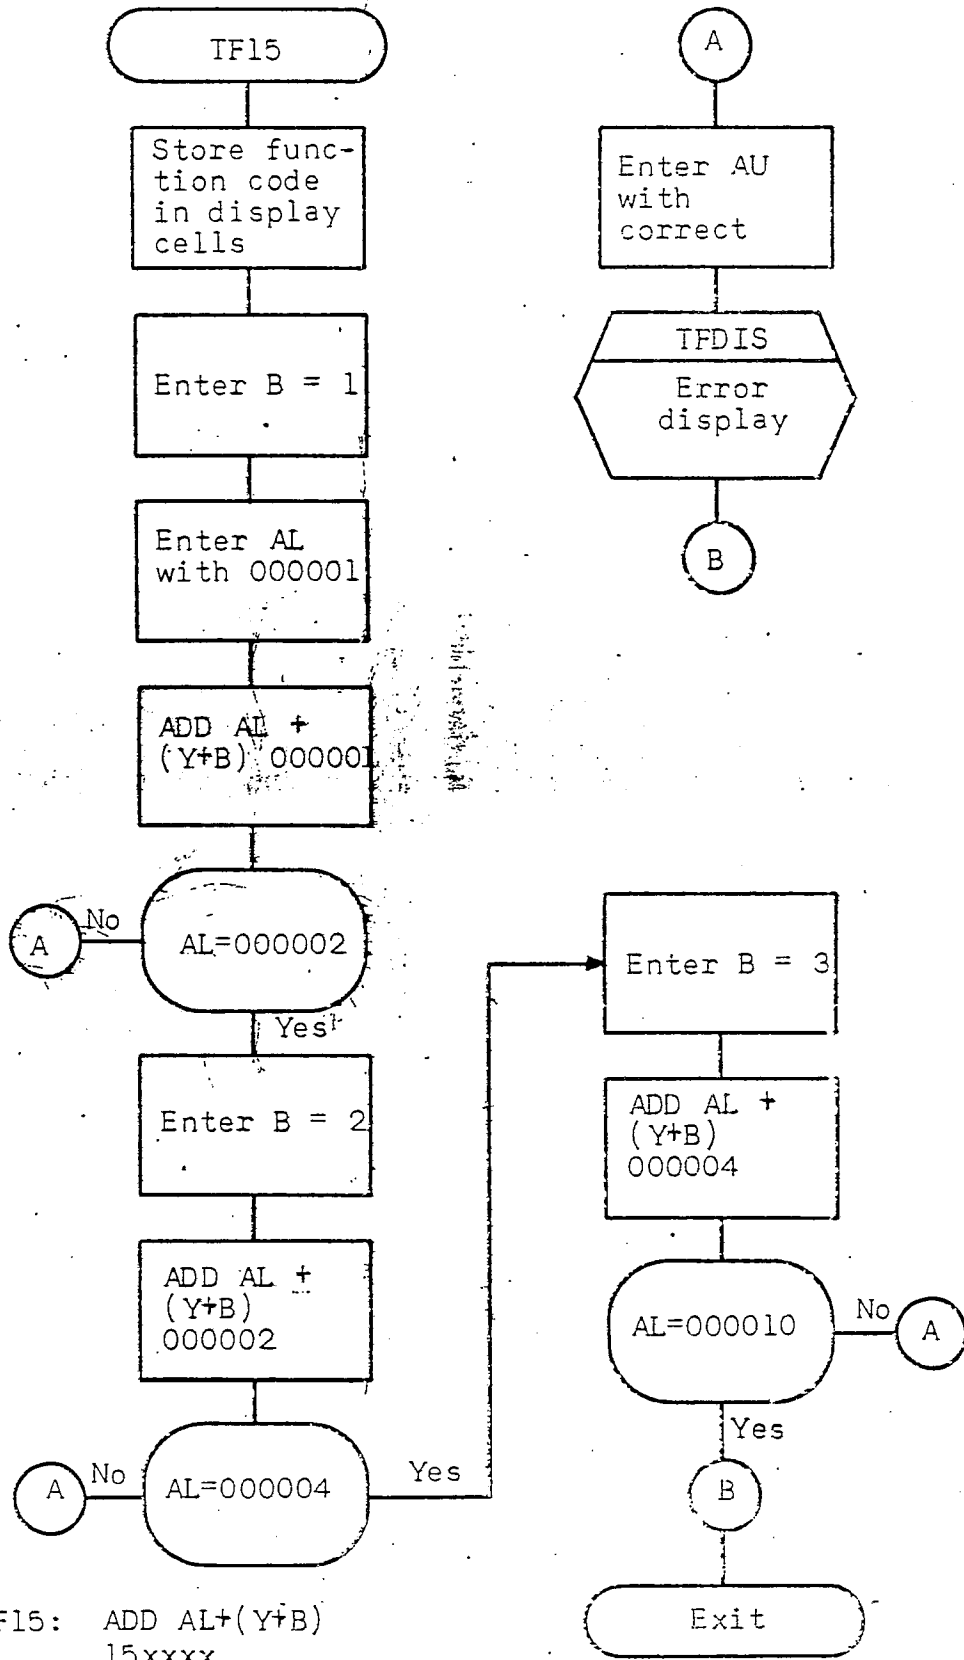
TF15

Store function code in display cells

Enter B = 1

Enter AL with 000001

ADD AL + (Y+B) 000001

A

No

AL=000002

Yes

Enter B = 2

ADD AL + (Y+B) 000002

A

No

AL=000004

Yes

A

Enter AU with correct

TFDIS

Error display

B

Enter B = 3

ADD AL + (Y+B) 000004

AL=000010

No

A

Yes

B

Exit

F15: ADD AL+(Y+B) 15xxxx